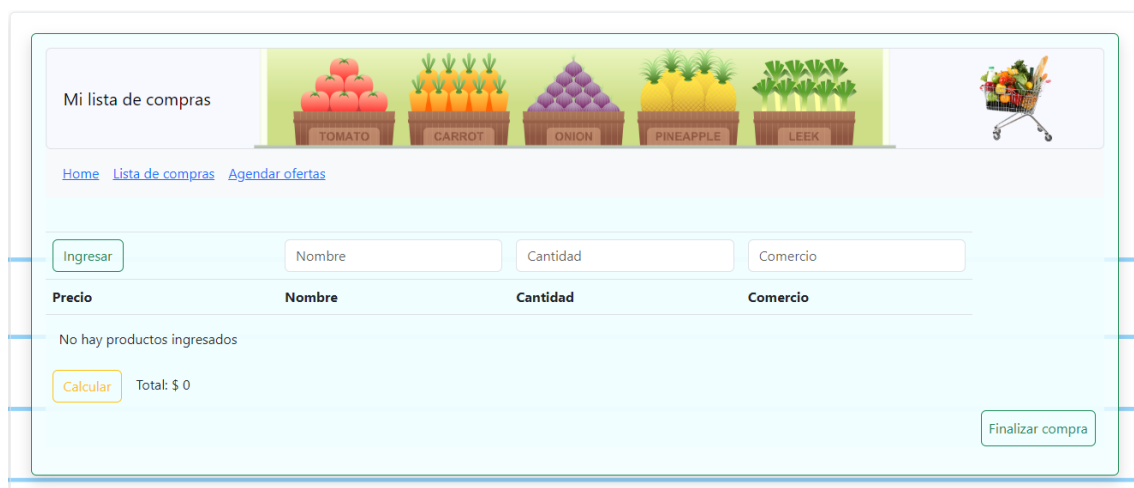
Mi lista de compras

TOMATO CARROT ONION PINEAPPLE LEEK

Home Lista de compras Agendar ofertas

Ingresar

Nombre

Cantidad

Comercio

| Precio | Nombre | Cantidad | Comercio |
|---|---|---|---|

No hay productos ingresados

Calcular Total: $ 0

Finalizar compra